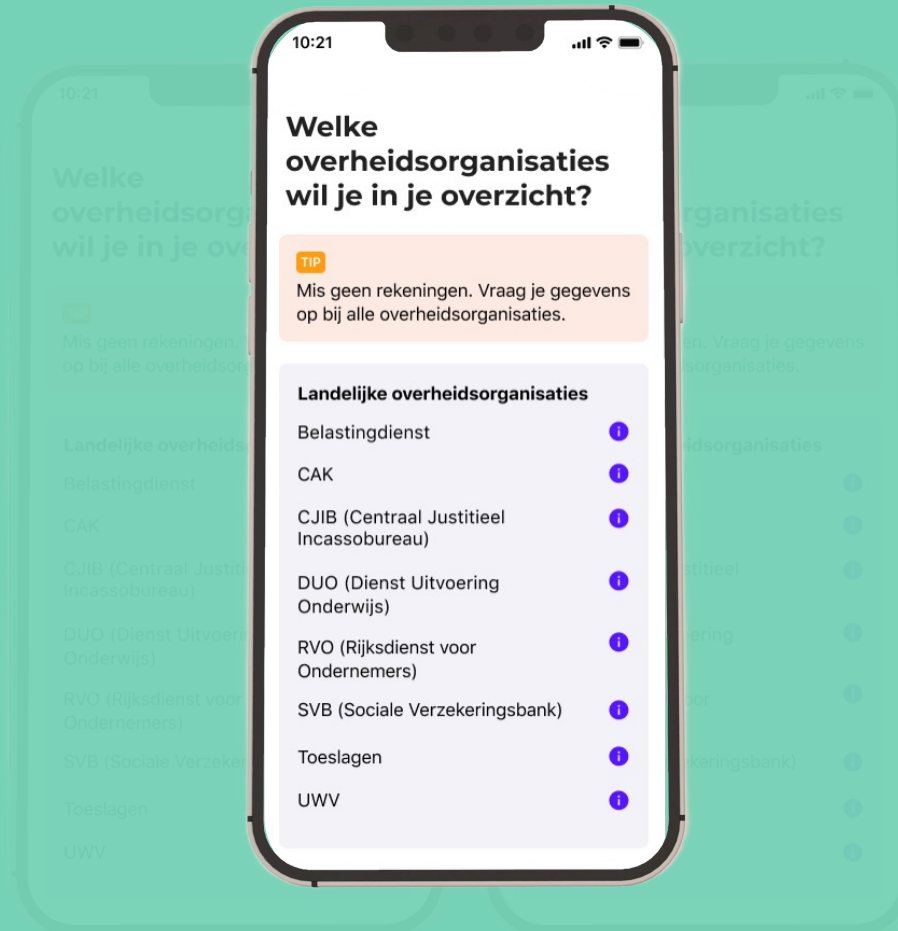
10:21

Welke overheidsorganisaties wil je in je overzicht?

TIP

Mis geen rekeningen. Vraag je gegevens op bij alle overheidsorganisaties.

Landelijke overheidsorganisaties

Belastingdienst

CAK

CJIB (Centraal Justitieel Incassobureau)

DUO (Dienst Uitvoering Onderwijs)

RVO (Rijksdienst voor Ondernemers)

SVB (Sociale Verzekeringsbank)

Toeslagen

UWV